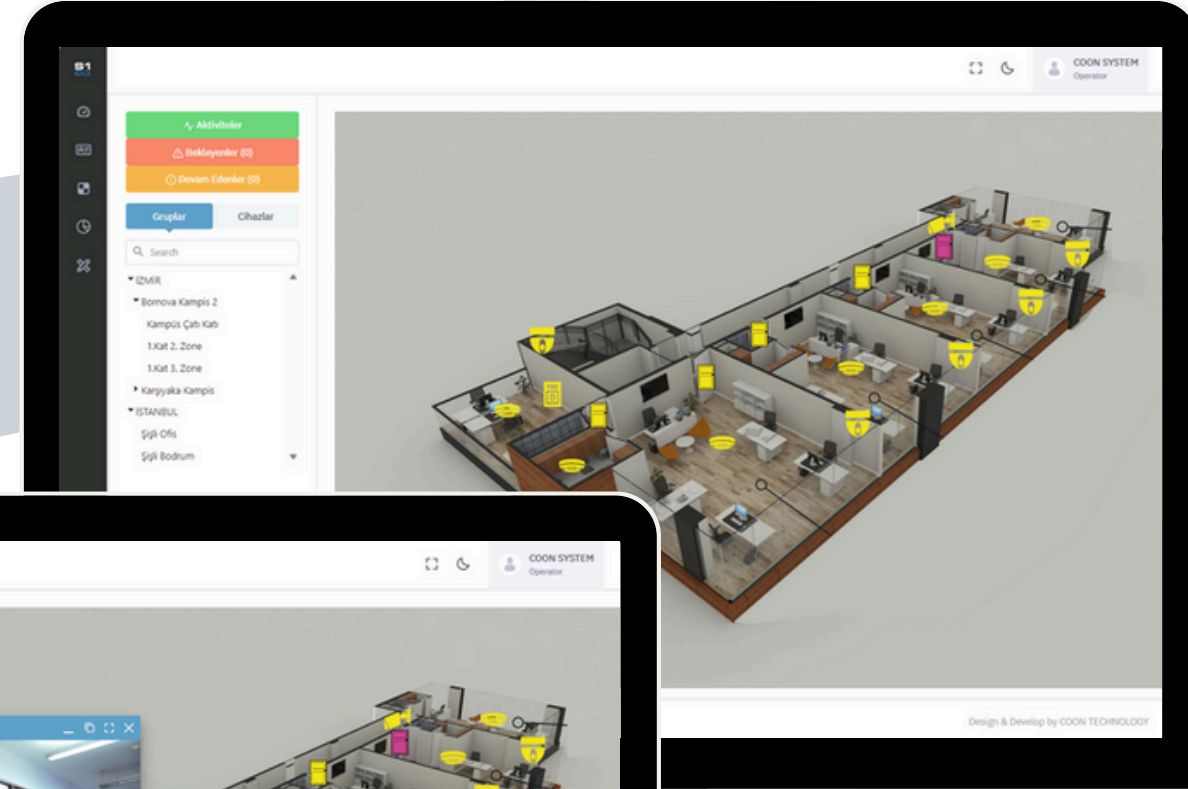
S1

COON SYSTEM
Operator

Aktiviteler
Bekleyenler (0)
Devam Edenler (0)

Gruplar
Cihazlar

Search

İZMİR
Bornova Kampis 2
Kampüs Çatı Katı
1.Kat 2. Zone
1.Kat 3. Zone
Karşıyaka Kampis
İSTANBUL
Şişli Ofis
Şişli Bodrum

Design & Develop by COON TECHNOLOGY

COON SYSTEM
Operator